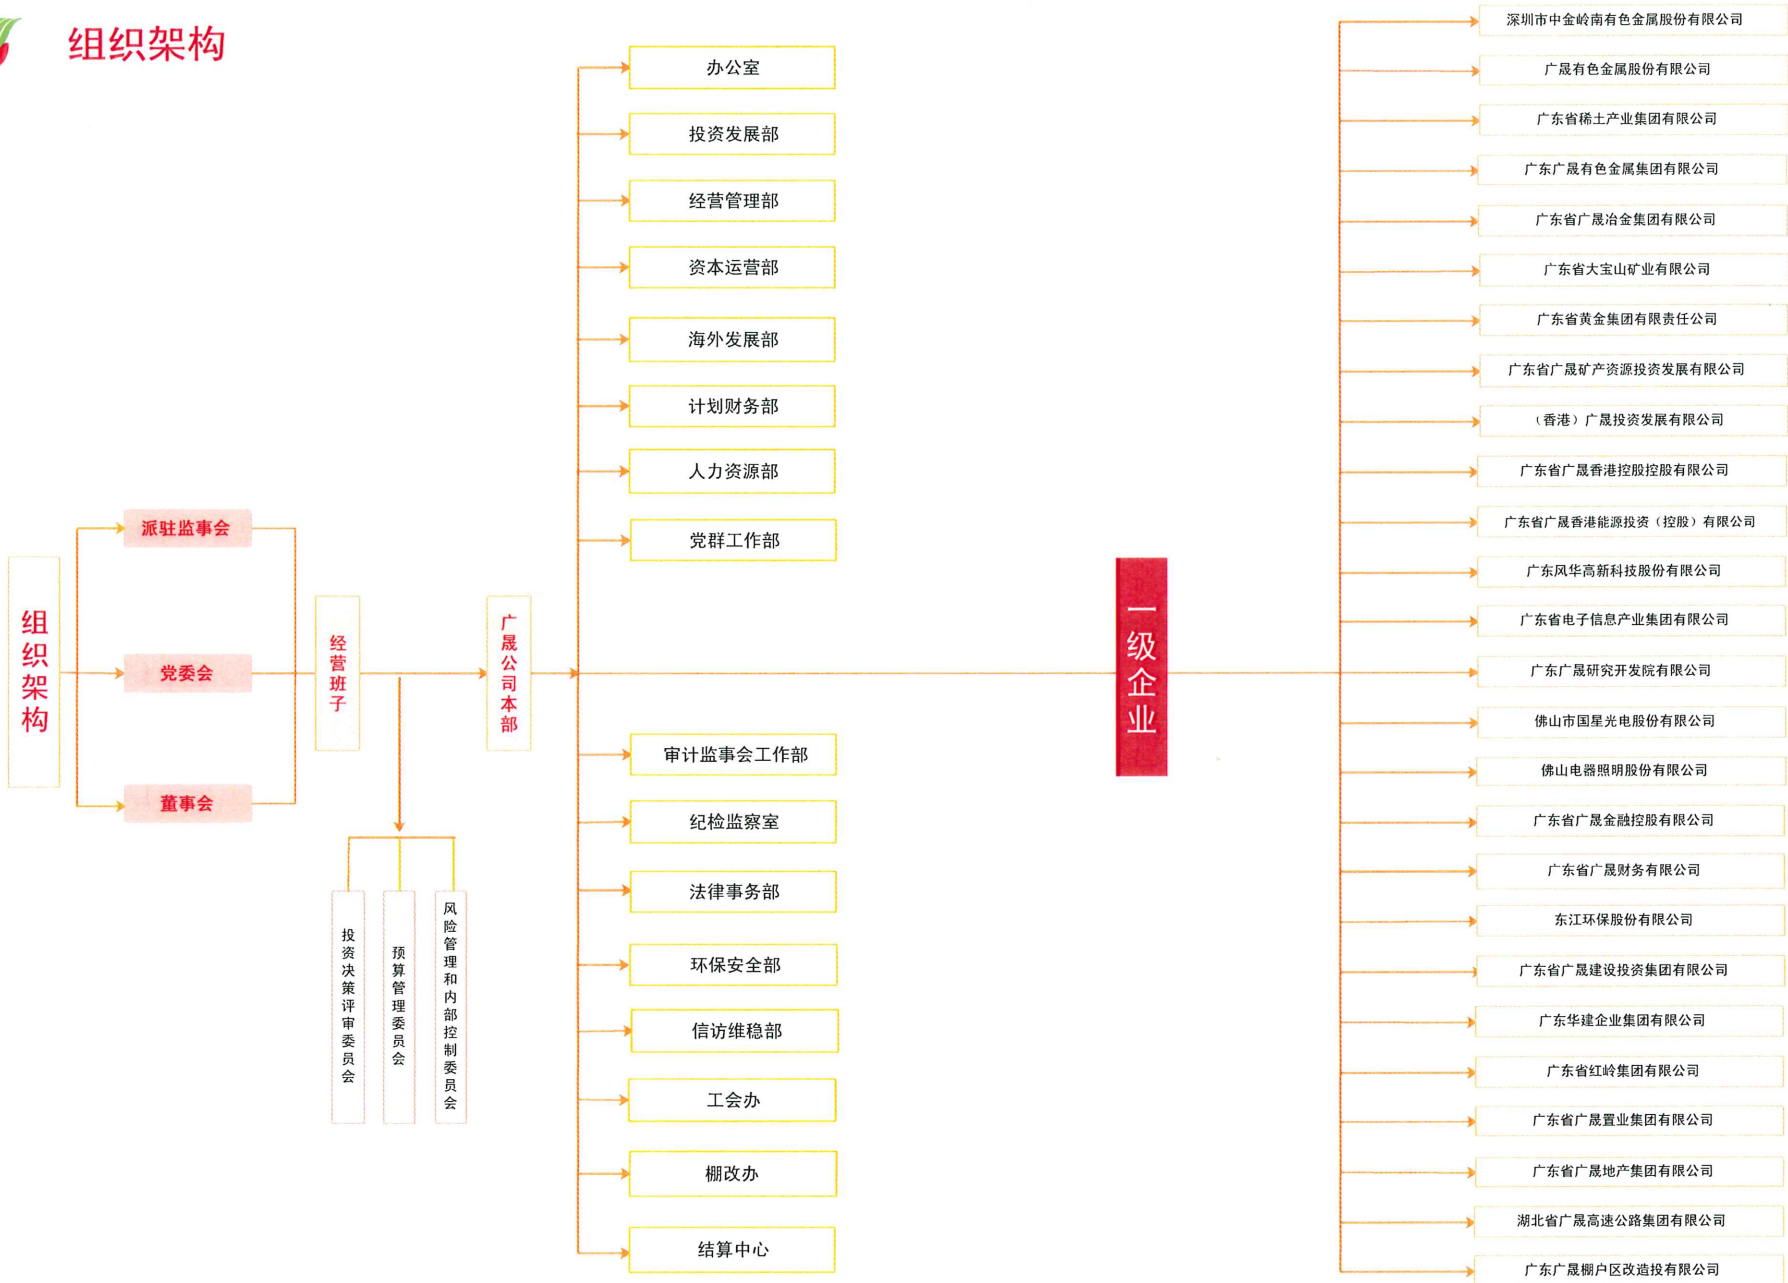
组织架构

组织架构

派驻监事会

党委会

董事会

经营班子

投资决策评审委员会

预算管理委员会

风险管理和内部控制委员会

广晟公司本部

办公室

投资发展部

经营管理部

资本运营部

海外发展部

计划财务部

人力资源部

党群工作部

审计监事会工作部

纪检监察室

法律事务部

环保安全部

信访维稳部

工会办

棚改办

结算中心

一级企业

深圳市中金岭南有色金属股份有限公司

广晟有色金属股份有限公司

广东省稀土产业集团有限公司

广东广晟有色金属集团有限公司

广东省广晟冶金集团有限公司

广东省大宝山矿业有限公司

广东省黄金集团有限责任公司

广东省广晟矿产资源投资发展有限公司

（香港）广晟投资发展有限公司

广东省广晟香港控股控股有限公司

广东省广晟香港能源投资（控股）有限公司

广东风华高新科技股份有限公司

广东省电子信息产业集团有限公司

广东广晟研究开发院有限公司

佛山市国星光电股份有限公司

佛山电器照明股份有限公司

广东省广晟金融控股有限公司

广东省广晟财务有限公司

东江环保股份有限公司

广东省广晟建设投资集团有限公司

广东华建企业集团有限公司

广东省红岭集团有限公司

广东省广晟置业集团有限公司

广东省广晟地产集团有限公司

湖北省广晟高速公路集团有限公司

广东广晟棚户区改造投有限公司